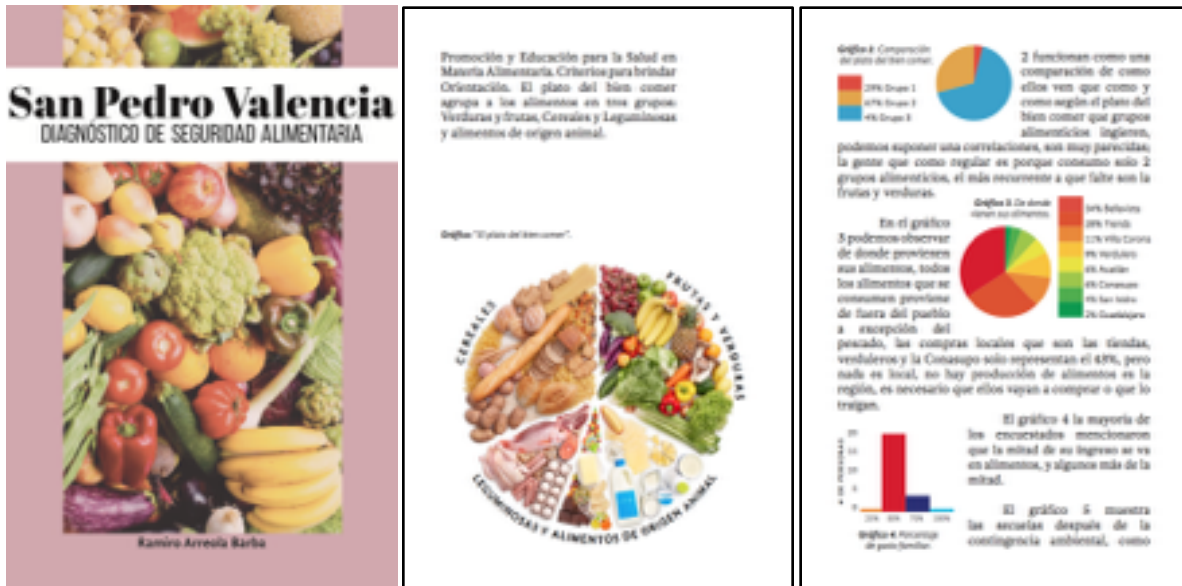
San Pedro Valencia
DIAGNÓSTICO DE SEGURIDAD ALIMENTARIA

Ramiro Arreola Barba

Promoción y Educación para la Salud en Materia Alimentaria. Criterios para brindar Orientación. El plato del bien comer agrupa a los alimentos en tres grupos: Verduras y frutas, Cereales y Leguminosas y alimentos de origen animal.

Gráfico: "El plato del bien comer".

CEREALES
FRUTAS Y VERDURAS
LEGUMINOSAS Y ALIMENTOS DE ORIGEN ANIMAL

Gráfico 2: Comparación del plato del bien comer.

29% Grupo 1
67% Grupo 2
4% Grupo 3

2 funcionan como una comparación de como ellos ven que como y como según el plato del bien comer que grupos alimenticios ingieren, podemos suponer una correlaciones, son muy parecidas; la gente que como regular es porque consumo solo 2 grupos alimenticios, el más recurrente a que falte son la frutas y verduras.

Gráfico 3: De donde vienen sus alimentos.

34% Bellavista
28% Tienda
11% Villa Corona
9% Verdulero
6% Acatlán
6% Conasupo
4% San Isidro
2% Guadalajara

En el gráfico 3 podemos observar de donde provienen sus alimentos, todos los alimentos que se consumen proviene de fuera del pueblo a excepción del pescado, las compras locales que son las tiendas, verduleros y la Conasupo solo representan el 43%, pero nada es local, no hay producción de alimentos en la región, es necesario que ellos vayan a comprar o que lo traigan.

El gráfico 4 la mayoría de los encuestados mencionaron que la mitad de su ingreso se va en alimentos, y algunos más de la mitad.

# DE PERSONAS
20
15
10
5
0
25% 50% 75% 100%

Gráfico 4: Porcentaje de gasto familiar.

El gráfico 5 muestra las secuelas después de la contingencia ambiental, como